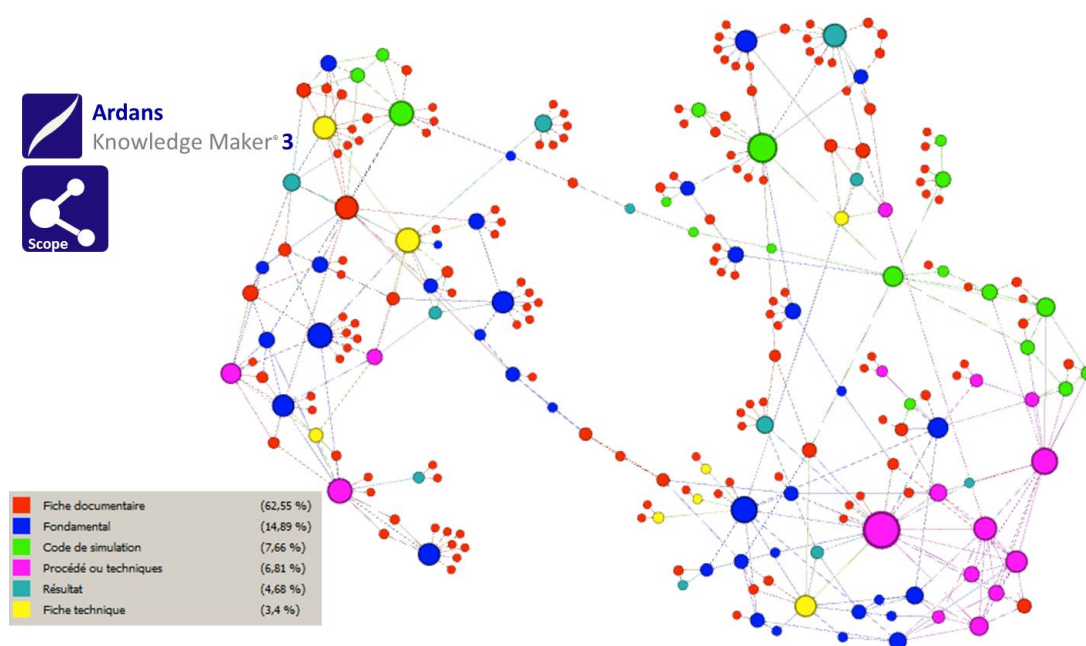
Ardans
Knowledge Maker® 3

Scope

| | |
|---|---|
| Fiche documentaire | (62,55 %) |
| Fondamental | (14,89 %) |
| Code de simulation | (7,66 %) |
| Procédé ou techniques | (6,81 %) |
| Résultat | (4,68 %) |
| Fiche technique | (3,4 %) |